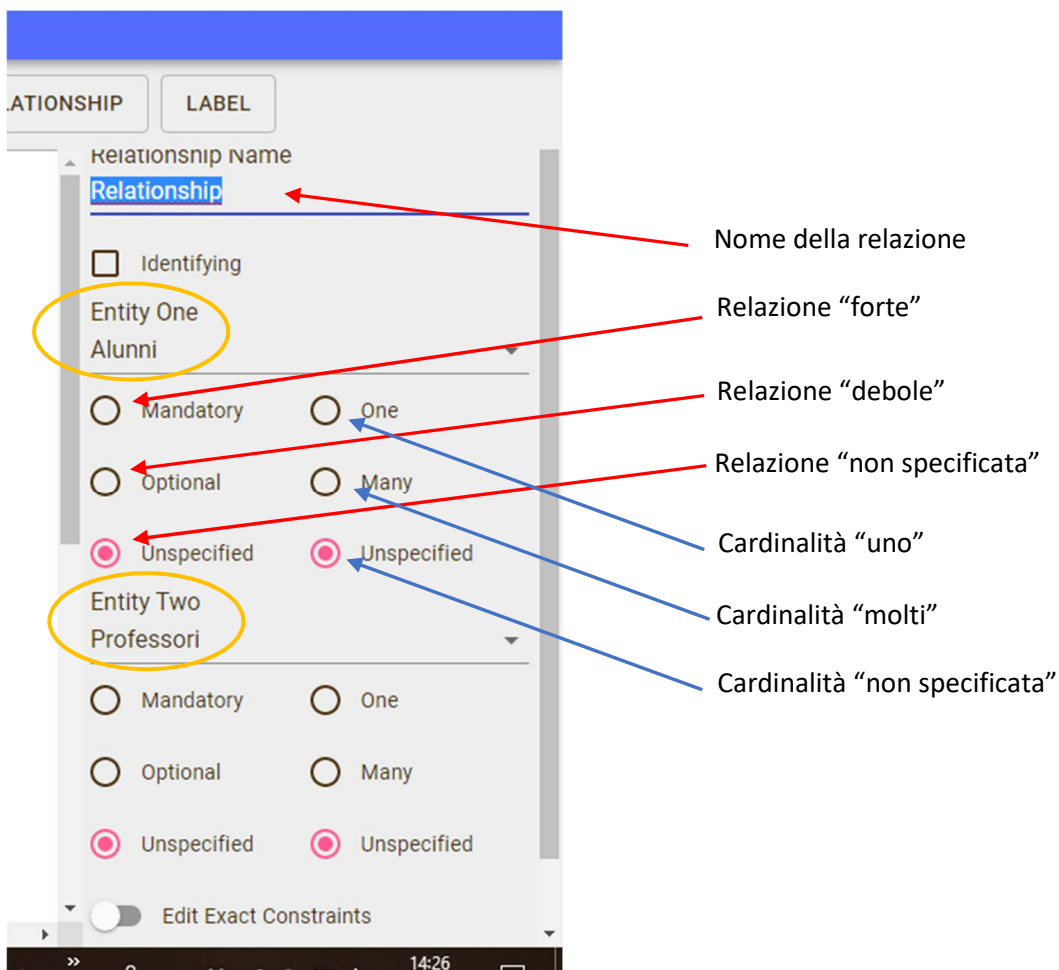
LATIONSHIP
LABEL

Relationship Name
Relationship

Identifying

Entity One
Alunni

Mandatory
One

Optional
Many

Unspecified
Unspecified

Entity Two
Professori

Mandatory
One

Optional
Many

Unspecified
Unspecified

Edit Exact Constraints

14:26

Nome della relazione

Relazione “forte”

Relazione “debole”

Relazione “non specificata”

Cardinalità “uno”

Cardinalità “molti”

Cardinalità “non specificata”